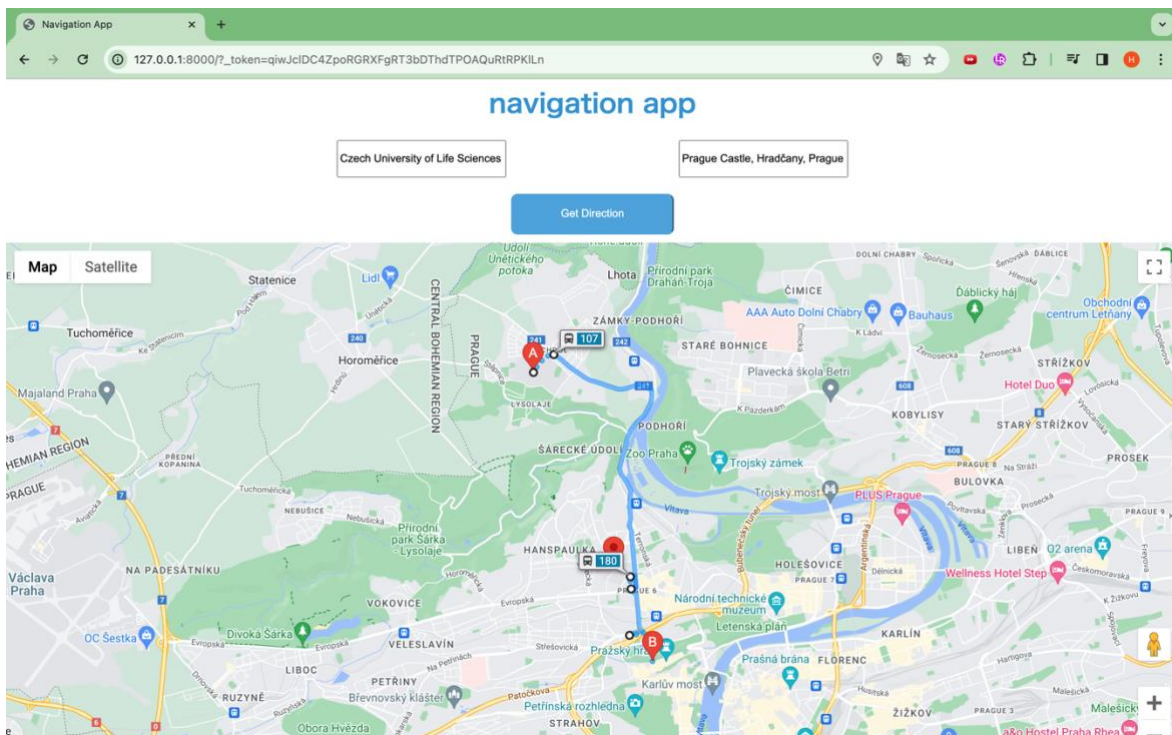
Navigation App

127.0.0.1:8000/?_token=qiwJclDC4ZpoRGRXFgRT3bDThdTPOAQuRtRPKILn

navigation app

Czech University of Life Sciences

Prague Castle, Hradčany, Prague

Get Direction

Map Satellite

Údolí Unětického potoka
Statenice
Lidl
Lhota
Přírodní park Drahaň-Troja
DOLNÍ CHABRY
ĎÁBLICE
Čimice
Ďáblický háj
Obchodní centrum Letňany
Tuchoměřice
CENTRAL BOHEMIAN REGION
PRAGUE
ZÁMKY-PODHOŘÍ
AAA Auto Dolní Chabry
Bauhaus
107
Horoměřice
STARÉ BOHNICE
STŘÍŽKOV
Hotel Duo
Majaland Praha
LYSOLAJE
Plavecká škola Betri
KOBYLISY
PODHOŘÍ
STARÝ STŘÍŽKOV
HEMIAN REGION
ŠÁRECKÉ ÚDOLÍ
Zoo Praha
Trojský zámek
PROSEK
PRAGUE
PŘEDNÍ KOPANINA
BULOVKA
Trojský most
PLUS Prague
NEBUŠICE
Vltava
Přírodní park Šárka - Lysolaje
HANSPAULKA
LIBEŇ
O2 arena
180
HOLEŠOVICE
NA PADESÁTNÍKU
Wellness Hotel Step
Václava Praha
VOKOVICE
Národní technické muzeum
OC Šestka
Divoká Šárka
VELESLAVÍN
Letenská pláň
KARLÍN
LIBOC
Pražský hrad
Prašná brána
FLORENC
RUZYNĚ
PETŘINY
Břevnovský klášter
Karlův most
Petřínská rozhledna
ŽIŽKOV
Obora Hvězda
STRAHOV
Hostel Praha Rhea
A
B